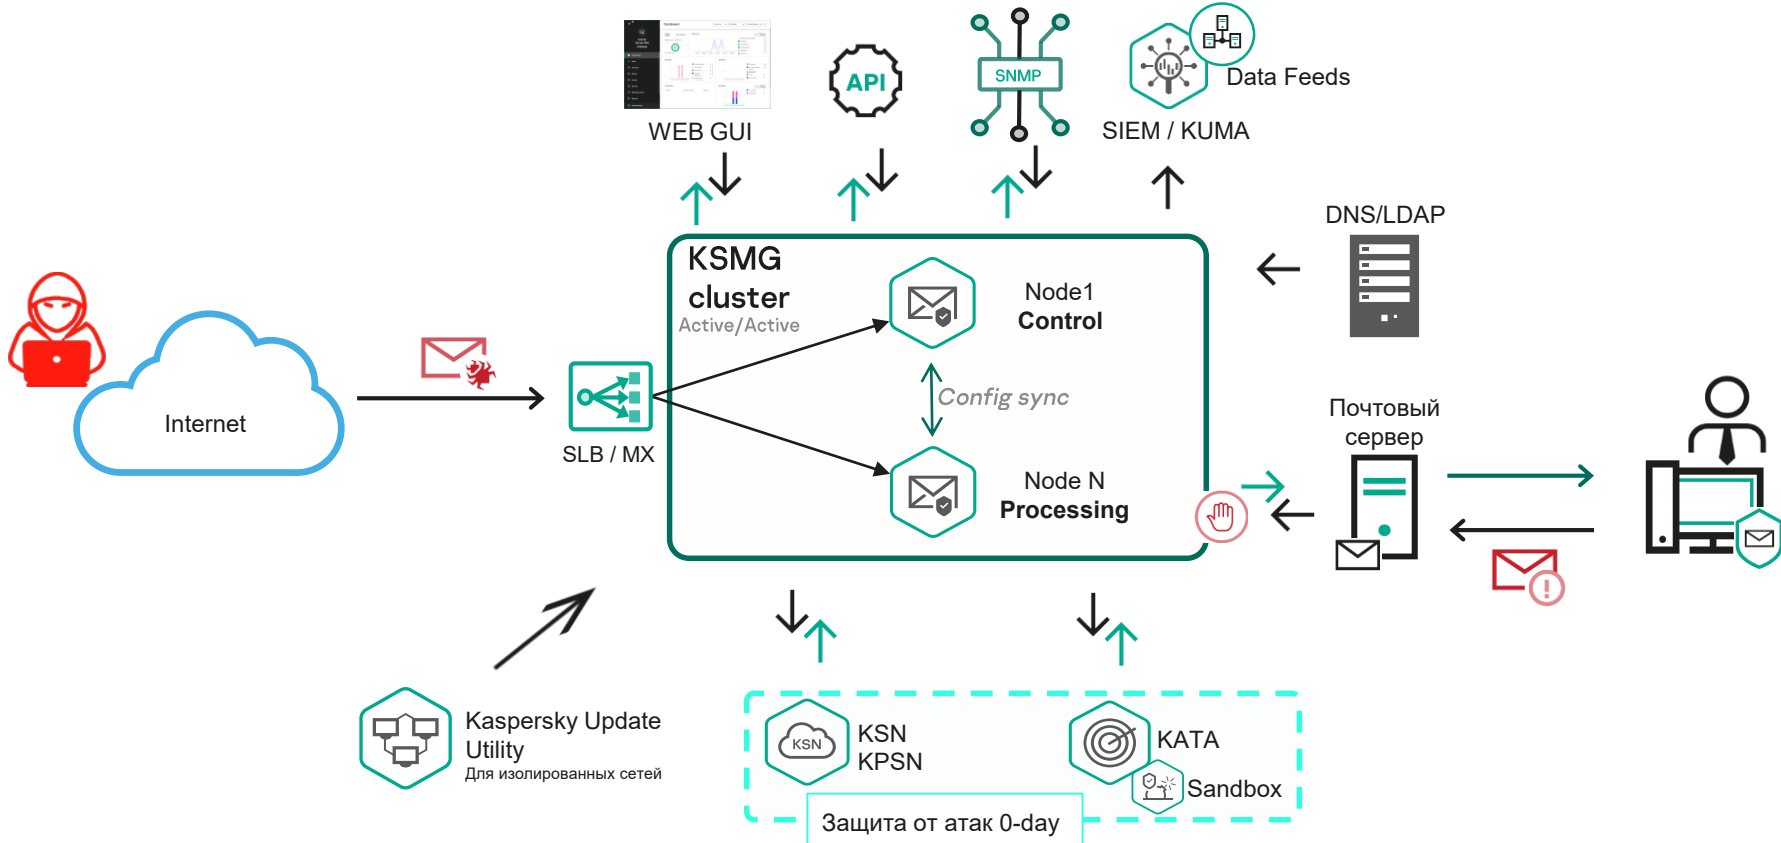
WEB GUI

API

SNMP

Data Feeds

SIEM / KUMA

DNS/LDAP

KSMG
cluster
Active/Active

Node1
Control

Config sync

Node N
Processing

Internet

SLB / MX

Почтовый
сервер

Kaspersky Update
Utility
Для изолированных сетей

KSN

KSN
KPSN

KATA

Sandbox

Защита от атак 0-day